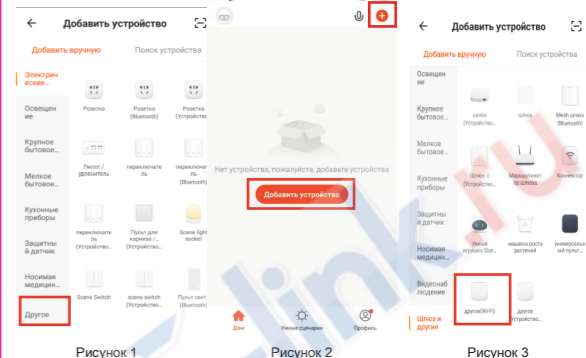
Добавить устройство
Добавить вручную
Поиск устройства
Электрические...
Освещение
Крупное бытовое...
Мелкое бытовое...
Кухонные приборы
Защитный датчик
Носимая медицин...
Другое
Розетка
Розетка (Bluetooth)
Розетка (Устройство...
Пилот / удлинитель
переключатель
переключатель (Bluetooth)
переключатель (Устройство...
Пульт для карниза (Устройство...
Scene light socket
Scene Switch
scene switch (Устройство...
Пульт свет (Устройство...

Нет устройства, пожалуйста, добавьте устройства
Добавить устройство
Дом
Умные сценарии
Профиль

Добавить устройство
Добавить вручную
Поиск устройства
Освещение
Крупное бытовое...
Мелкое бытовое...
Кухонные приборы
Защитный датчик
Носимая медицин...
Видеонаблюдение
Шлюз и другие
шлюз (Устройство...
шлюз
Mesh шлюз (Bluetooth)
Шлюз с (Устройство...
Маршрутизатор шлюза
Wi-Fi
Умная игрушка Dor...
машина роста растений
универсальный пульт
другое(Wi-Fi)
другое (Устройство...
Рисунок 1
Рисунок 2
Рисунок 3
link.ru